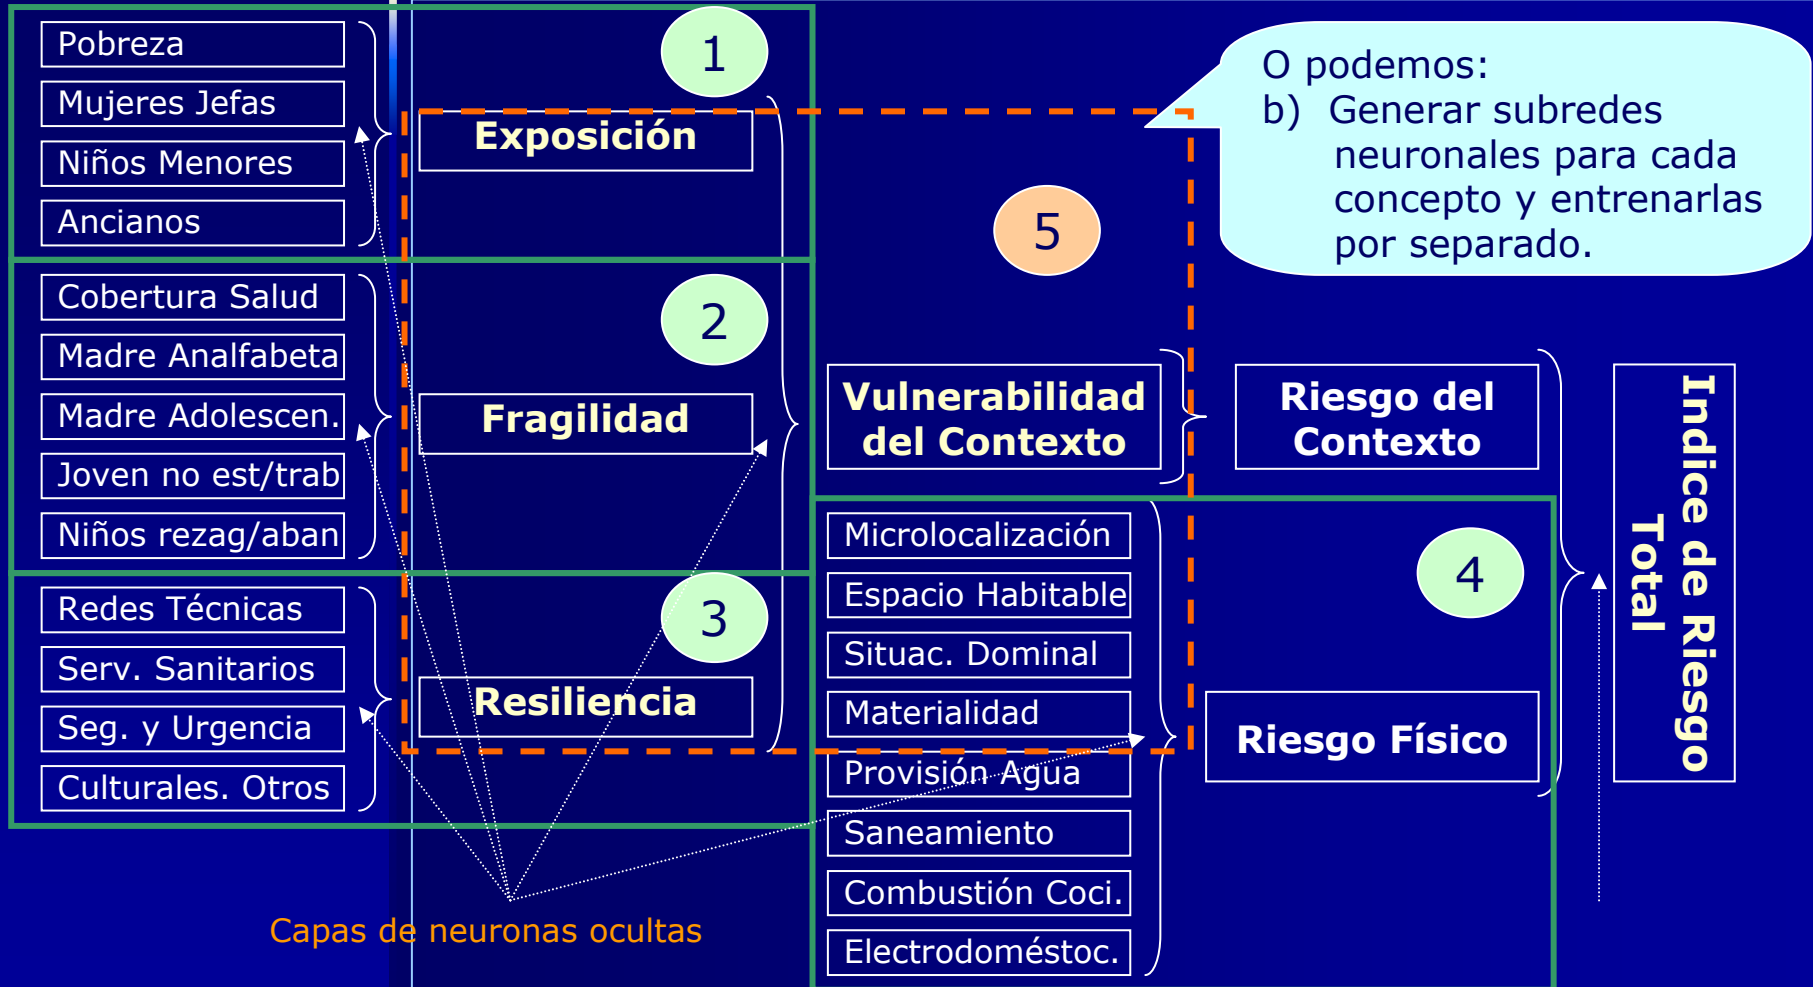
Pobreza

Mujeres Jefas

Niños Menores

Ancianos

1

Exposición

O podemos:
b) Generar subredes neuronales para cada concepto y entrenarlas por separado.

5

Cobertura Salud

Madre Analfabeta

Madre Adolescen.

Joven no est/trab

Niños rezag/aban

2

Fragilidad

Vulnerabilidad del Contexto

Riesgo del Contexto

Indice de Riesgo Total

Redes Técnicas

Serv. Sanitarios

Seg. y Urgencia

Culturales. Otros

3

Resiliencia

Microlocalización

Espacio Habitable

Situac. Dominal

Materialidad

Provisión Agua

Saneamiento

Combustión Coci.

Electrodoméstoc.

4

Riesgo Físico

Capas de neuronas ocultas